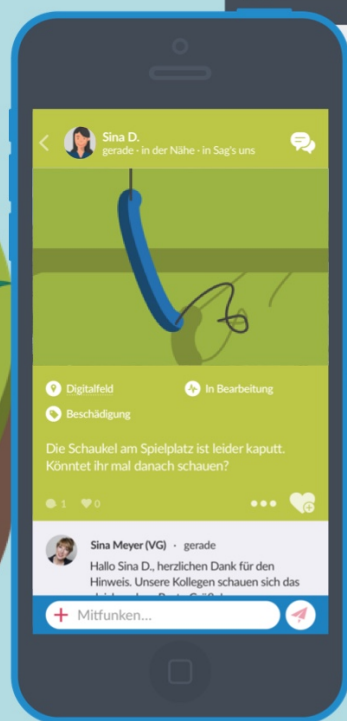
Sina D.
gerade - in der Nähe - in Sag's uns

Digitalfeld
In Bearbeitung
Beschädigung

Die Schaukel am Spielplatz ist leider kaputt. Könntet ihr mal danach schauen?

1 0

Sina Meyer (VG) · gerade
Hallo Sina D., herzlichen Dank für den Hinweis. Unsere Kollegen schauen sich das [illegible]

Mitfunken...